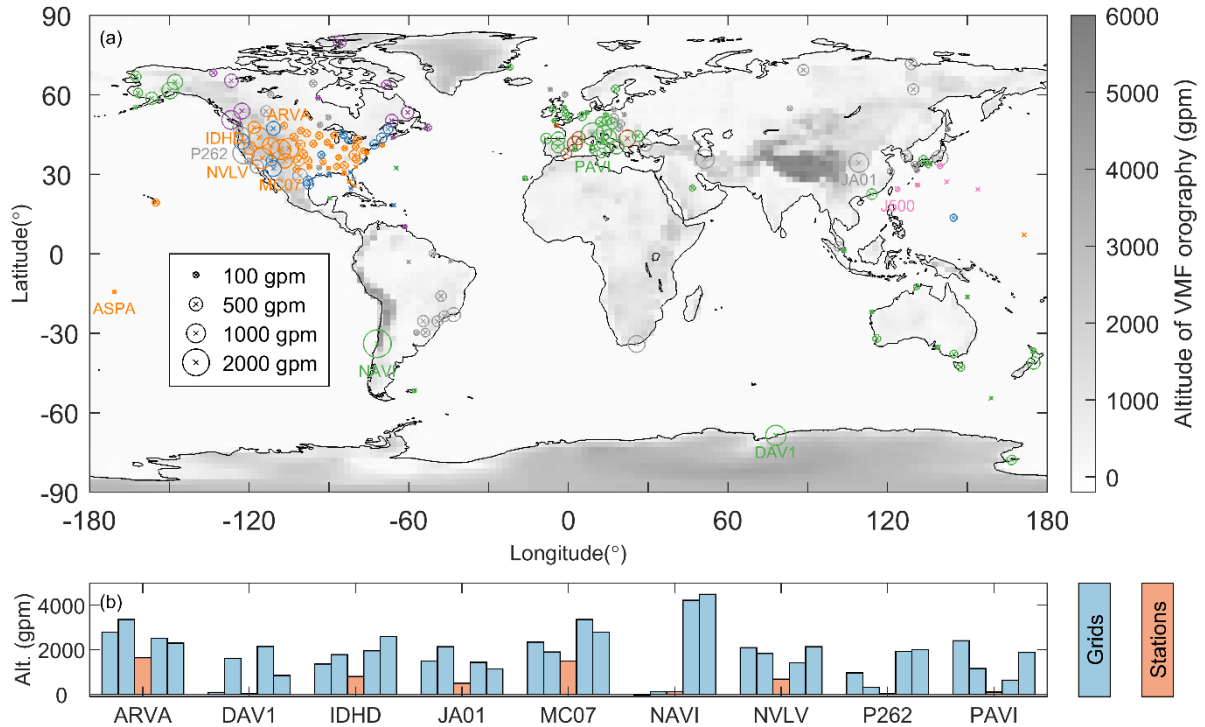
(a)

90
60
30
0
-30
-60
-90

Latitude(°)

-180 -120 -60 0 60 120 180

Longitude(°)

ARVA
IDHD
P262
NVLV
MC07
PAVI
JA01
J500
ASPA
NAVI
DAV1

100 gpm
500 gpm
1000 gpm
2000 gpm

6000
5000
4000
3000
2000
1000
0

Altitude of VMF orography (gpm)

(b)

Alt. (gpm)

4000
2000
0

ARVA DAV1 IDHD JA01 MC07 NAVI NVLV P262 PAVI

Grids

Stations